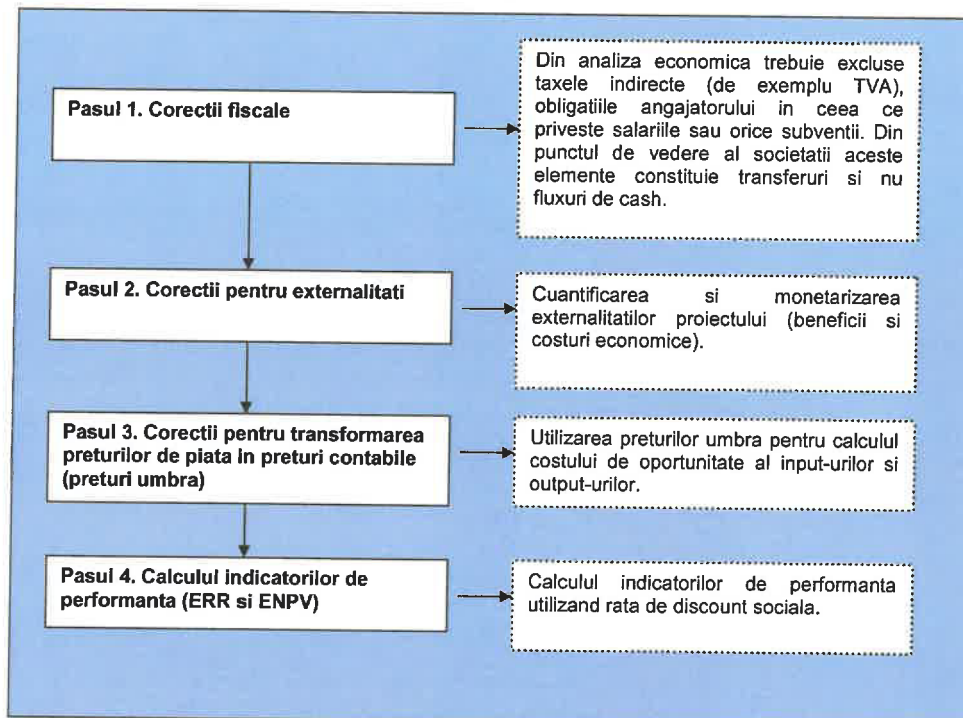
Pasul 1. Corectii fiscale

Din analiza economica trebuie excluse taxele indirecte (de exemplu TVA), obligatiile angajatorului in ceea ce priveste salariile sau orice subventii. Din punctul de vedere al societatii aceste elemente constituie transferuri si nu fluxuri de cash.

Pasul 2. Corectii pentru externalitati

Cuantificarea si monetarizarea externalitatilor proiectului (beneficii si costuri economice).

Pasul 3. Corectii pentru transformarea preturilor de piata in preturi contabile (preturi umbra)

Utilizarea preturilor umbra pentru calculul costului de oportunitate al input-urilor si output-urilor.

Pasul 4. Calculul indicatorilor de performanta (ERR si ENPV)

Calculul indicatorilor de performanta utilizand rata de discount sociala.